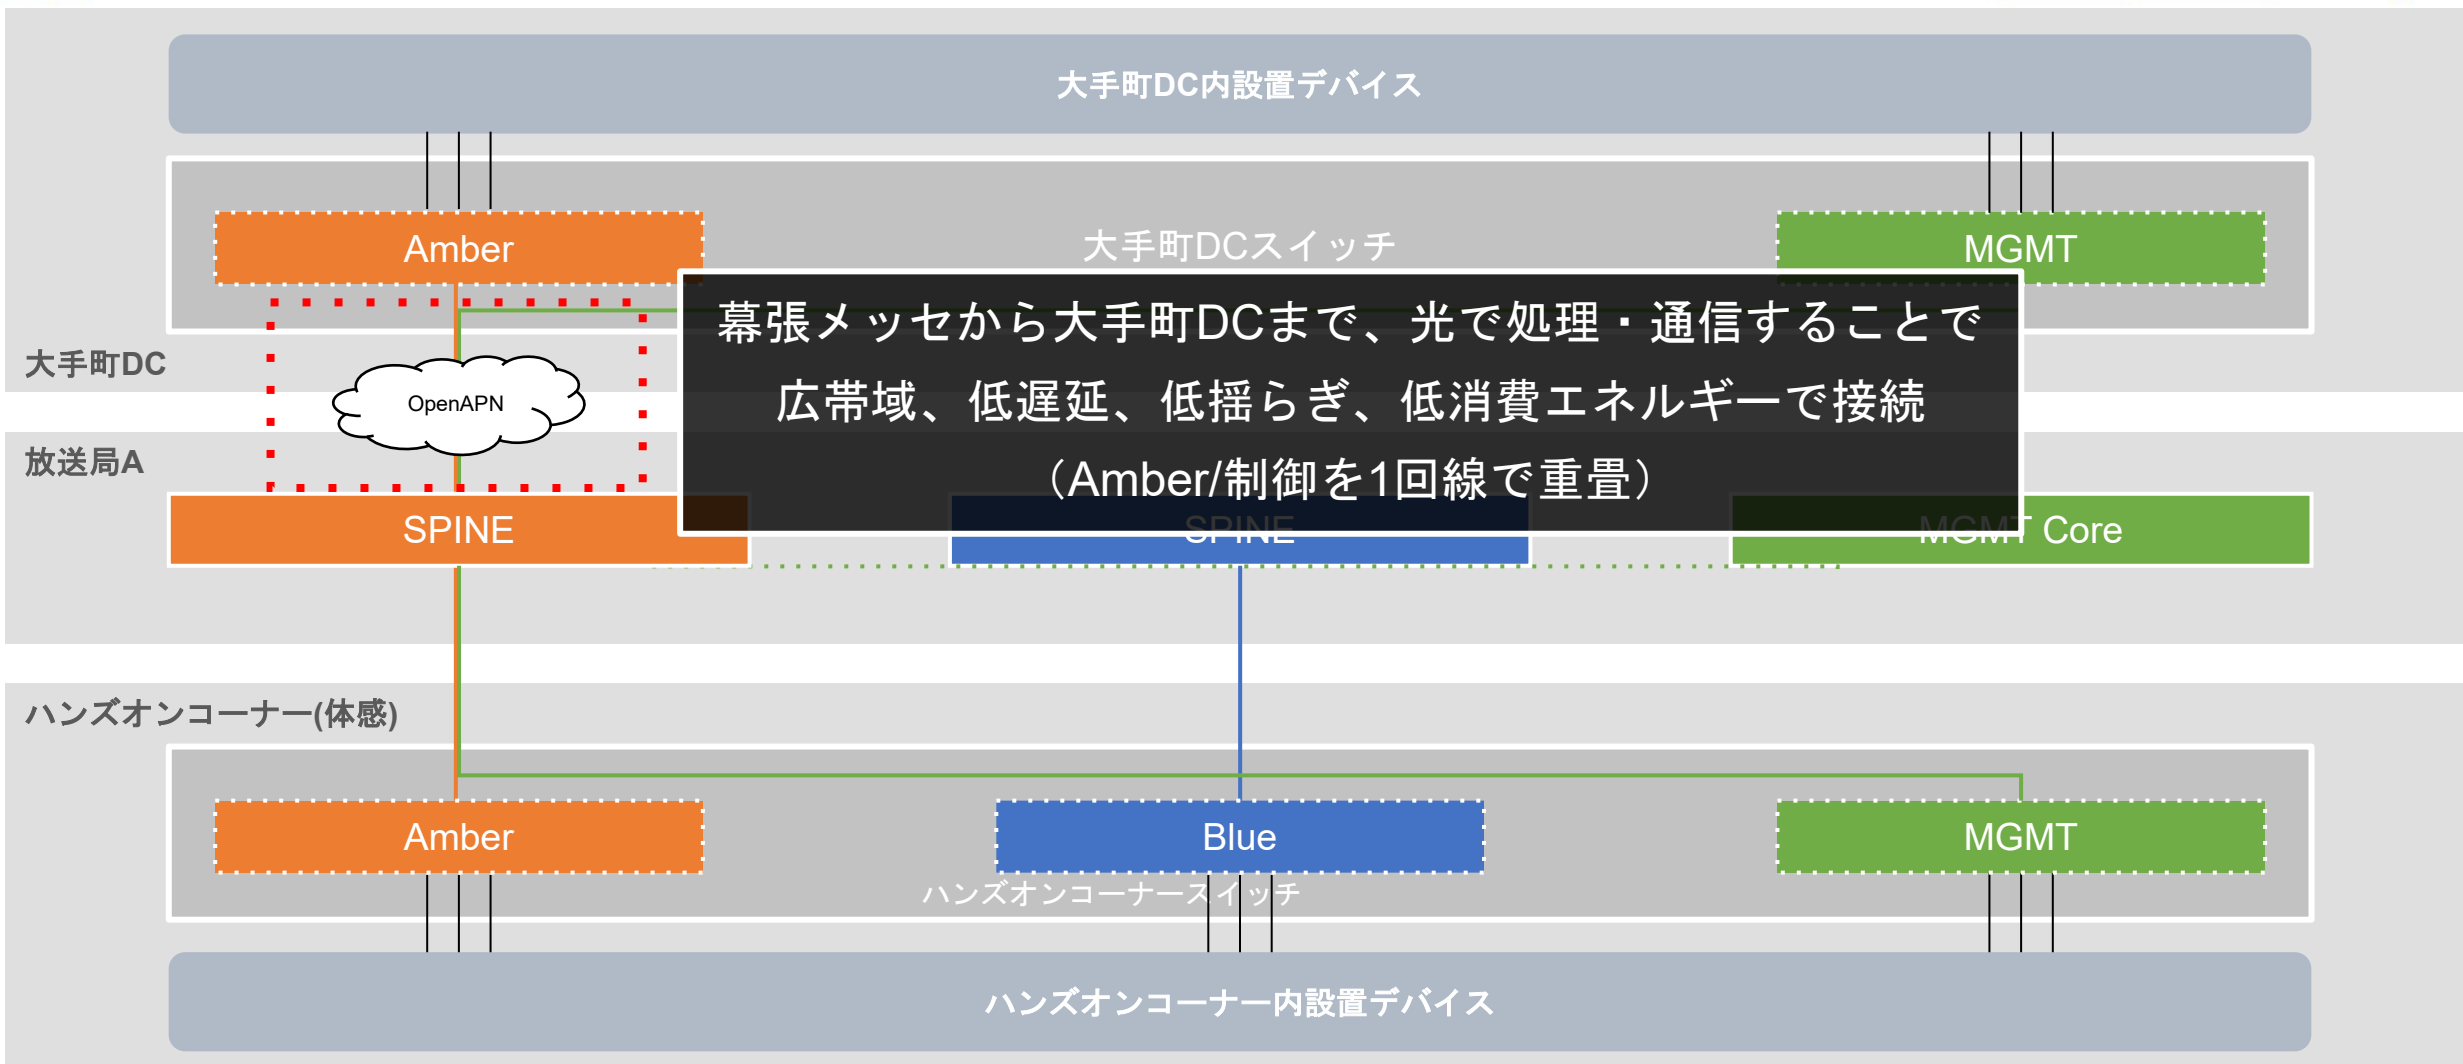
大手町DC内設置デバイス

Amber

大手町DCスイッチ

MGMT

大手町DC

OpenAPN

幕張メッセから大手町DCまで、光で処理・通信することで
広帯域、低遅延、低揺らぎ、低消費エネルギーで接続
(Amber/制御を1回線で重畳)

放送局A

SPINE

SPINE

MGMT Core

ハンズオンコーナー(体感)

Amber

Blue

MGMT

ハンズオンコーナースイッチ

ハンズオンコーナー内設置デバイス